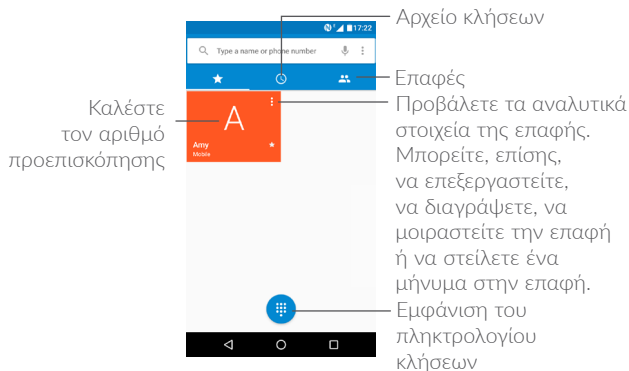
Αρχείο κλήσεων

17:22

Type a name or phone number

Επαφές

Καλέστε τον αριθμό προεπισκόπησης

A

Amy
Mobile

Προβάλετε τα αναλυτικά στοιχεία της επαφής. Μπορείτε, επίσης, να επεξεργαστείτε, να διαγράψετε, να μοιραστείτε την επαφή ή να στείλετε ένα μήνυμα στην επαφή.

Εμφάνιση του πληκτρολογίου κλήσεων